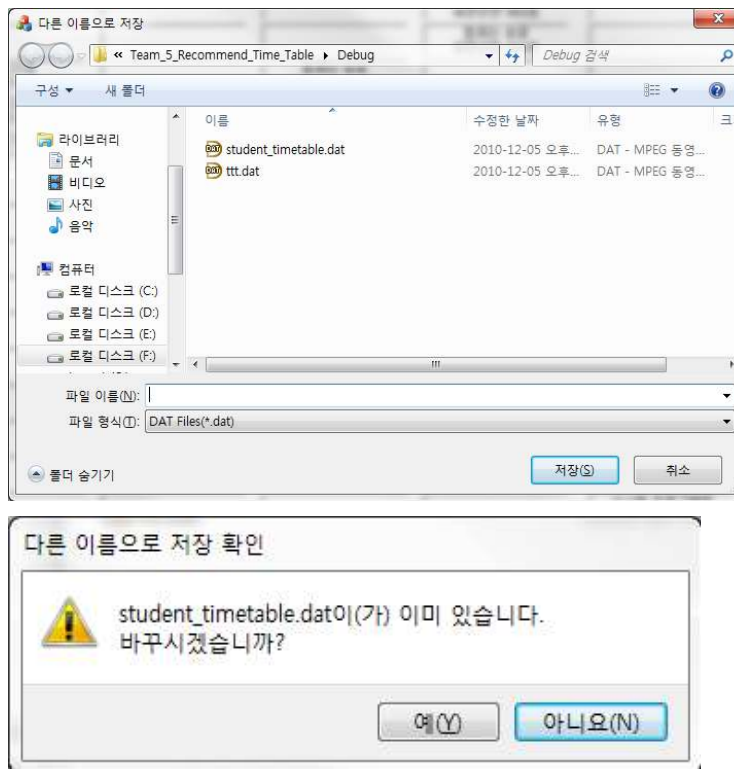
다른 이름으로 저장

« Team_5_Recommend_Time_Table ▸ Debug

Debug 검색

구성 ▾ 새 폴더

이름

수정한 날짜

유형

크

라이브러리
문서
비디오
사진
음악

컴퓨터
로컬 디스크 (C:)
로컬 디스크 (D:)
로컬 디스크 (E:)
로컬 디스크 (F:)

student_timetable.dat 2010-12-05 오후... DAT - MPEG 동영...
ttt.dat 2010-12-05 오후... DAT - MPEG 동영...

파일 이름(N):

파일 형식(T): DAT Files(*.dat)

폴더 숨기기

저장(S)

취소

다른 이름으로 저장 확인

student_timetable.dat이(가) 이미 있습니다.
바꾸시겠습니까?

예(Y)

아니요(N)